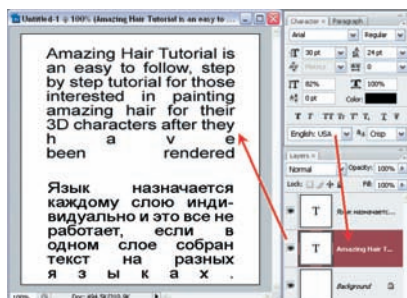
Untitled-1 @ 100% (Amazing Hair Tutorial is an easy to

Amazing Hair Tutorial is an easy to follow, step by step tutorial for those interested in painting amazing hair for their 3D characters after they h a v e been rendered

Язык назначается каждому слою индивидуально и это все не работает, если в одном слое собран текст на разных я з ы к а х .

100%

Doc: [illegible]

Character × Paragraph

Arial

Regular

30 pt

24 pt

Metrics

0

82%

100%

0 pt

Color:

T T TT Tr T' T, T T

English: USA

Crisp

Layers ×

Normal

Opacity: 100%

Lock:

Fill: 100%

T

Язык назначает...

T

Amazing Hair T...

Background